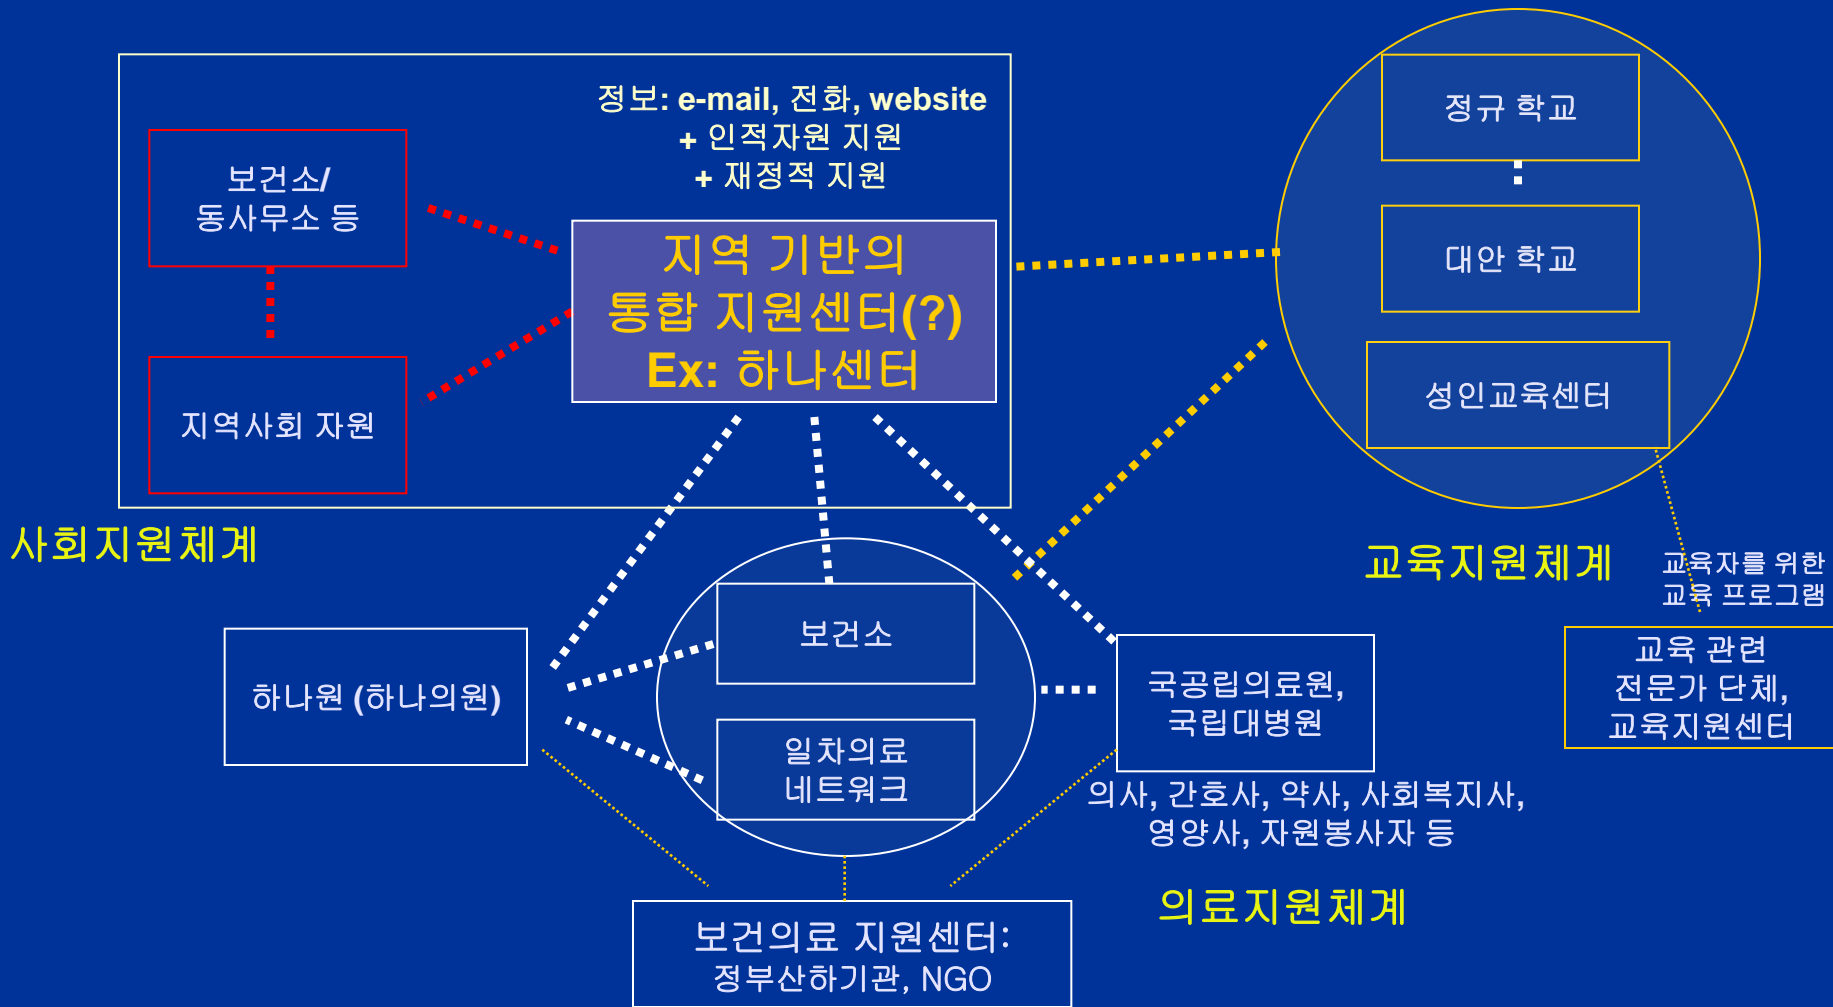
정보: e-mail, 전화, website
+ 인적자원 지원
+ 재정적 지원

보건소/
동사무소 등

지역사회 자원

지역 기반의
통합 지원센터(?)
Ex: 하나센터

사회지원체계

정규 학교

대안 학교

성인교육센터

교육지원체계

교육자를 위한
교육 프로그램

교육 관련
전문가 단체,
교육지원센터

하나원 (하나의원)

보건소

일차의료
네트워크

국공립의료원,
국립대병원

의사, 간호사, 약사, 사회복지사,
영양사, 자원봉사자 등

의료지원체계

보건의료 지원센터:
정부산하기관, NGO